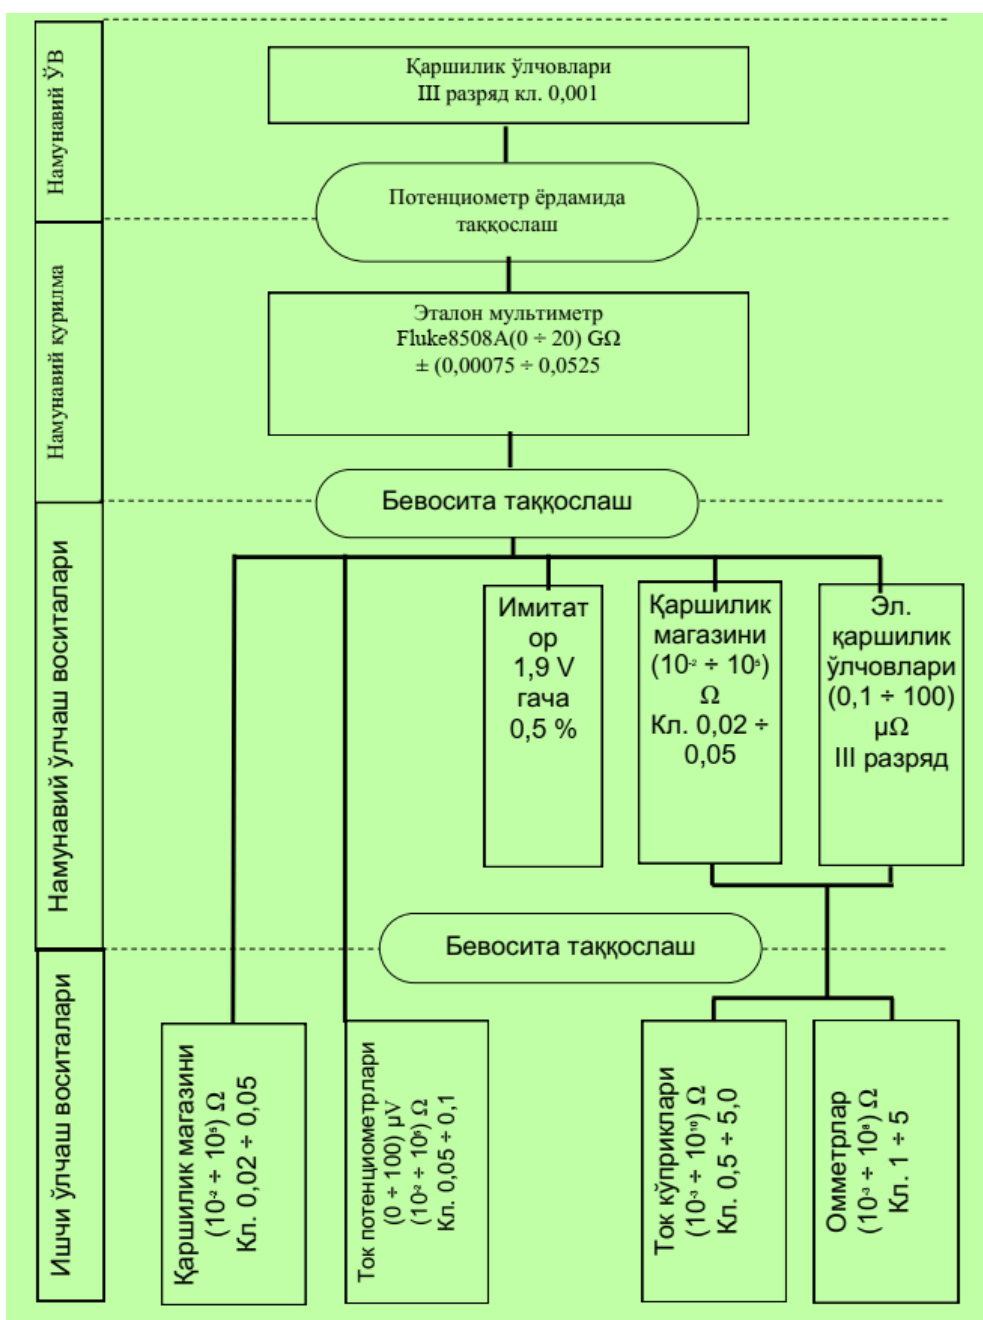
Намунавий ЎВ

Қаршилик ўлчовлари
III разряд кл. 0,001

Потенциометр ёрдамида таққослаш

Намунавий курилма

Эталон мультиметр
Fluke8508A(0 ÷ 20) GΩ
± (0,00075 ÷ 0,0525

Бевосита таққослаш

Намунавий ўлчаш воситалари

Имитатор
1,9 V гача
0,5 %

Қаршилик магазини
$(10^{-2} \div 10^{5})$ Ω
Кл. 0,02 ÷ 0,05

Эл. қаршилик ўлчовлари
(0,1 ÷ 100) μΩ
III разряд

Бевосита таққослаш

Ишчи ўлчаш воситалари

Қаршилик магазини
$(10^{-2} \div 10^{5})$ Ω
Кл. 0,02 ÷ 0,05

Ток потенциометрлари
(0 ÷ 100) μV
$(10^{-2} \div 10^{5})$ Ω
Кл. 0,05 ÷ 0,1

Ток кўприклари
$(10^{-3} \div 10^{10})$ Ω
Кл. 0,5 ÷ 5,0

Омметрлар
$(10^{-3} \div 10^{8})$ Ω
Кл. 1 ÷ 5